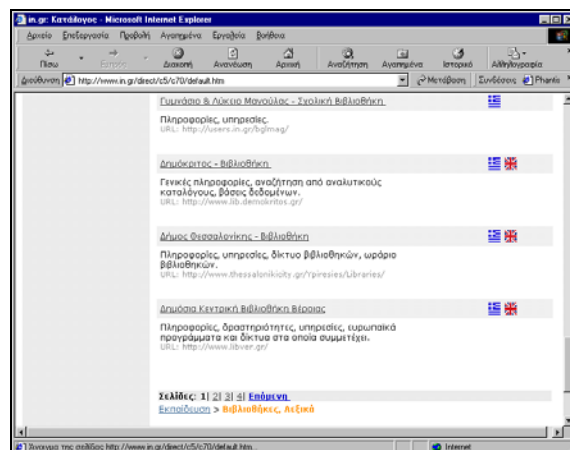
in.gr: Κατάλογος - Microsoft Internet Explorer

Αρχείο Επεξεργασία Προβολή Αγαπημένα Εργαλεία Βοήθεια

Πίσω Εμπρός Διακοπή Ανανέωση Αρχική Αναζήτηση Αγαπημένα Ιστορικό Αλληλογραφία

Διεύθυνση http://www.in.gr/direct/c5/c70/default.htm Μετάβαση Συνδέσεις Phantis

Γυμνάσιο & Λύκειο Μανωλάς - Σχολική Βιβλιοθήκη

Πληροφορίες, υπηρεσίες.
URL: http://users.in.gr/bglmag/

Δημόκριτος - Βιβλιοθήκη

Γενικές πληροφορίες, αναζήτηση από αναλυτικούς καταλόγους, βάσεις δεδομένων.
URL: http://www.lib.demokritos.gr/

Δήμος Θεσσαλονίκης - Βιβλιοθήκη

Πληροφορίες, υπηρεσίες, δίκτυο βιβλιοθηκών, ωράριο βιβλιοθηκών.
URL: http://www.thessalonikicity.gr/Ypiresies/Libraries/

Δημόσια Κεντρική Βιβλιοθήκη Βέροιας

Πληροφορίες, δραστηριότητες, υπηρεσίες, ευρωπαϊκά προγράμματα και δίκτυα στα οποία συμμετέχει.
URL: http://www.libver.gr/

Σελίδες: 1| 2| 3| 4| Επόμενη
Εκπαίδευση > Βιβλιοθήκες, Λεξικά

Άνοιγμα της σελίδας http://www.in.gr/direct/c5/c70/default.htm...

Internet